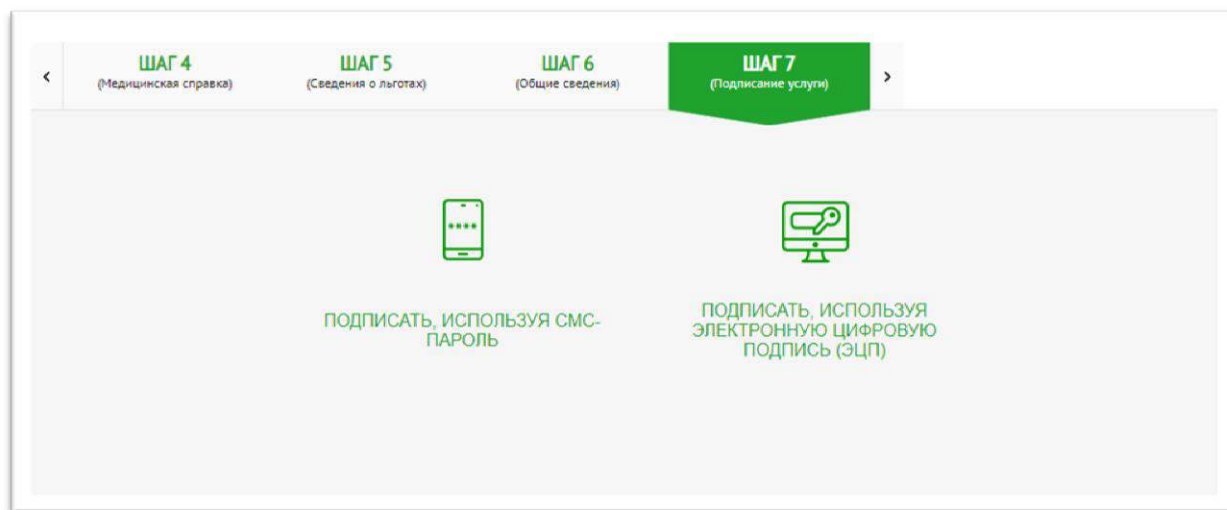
‹

ШАГ 4
(Медицинская справка)

ШАГ 5
(Сведения о льготах)

ШАГ 6
(Общие сведения)

ШАГ 7
(Подписание услуги)

›

ПОДПИСАТЬ, ИСПОЛЬЗУЯ СМС-ПАРОЛЬ

ПОДПИСАТЬ, ИСПОЛЬЗУЯ ЭЛЕКТРОННУЮ ЦИФРОВУЮ ПОДПИСЬ (ЭЦП)